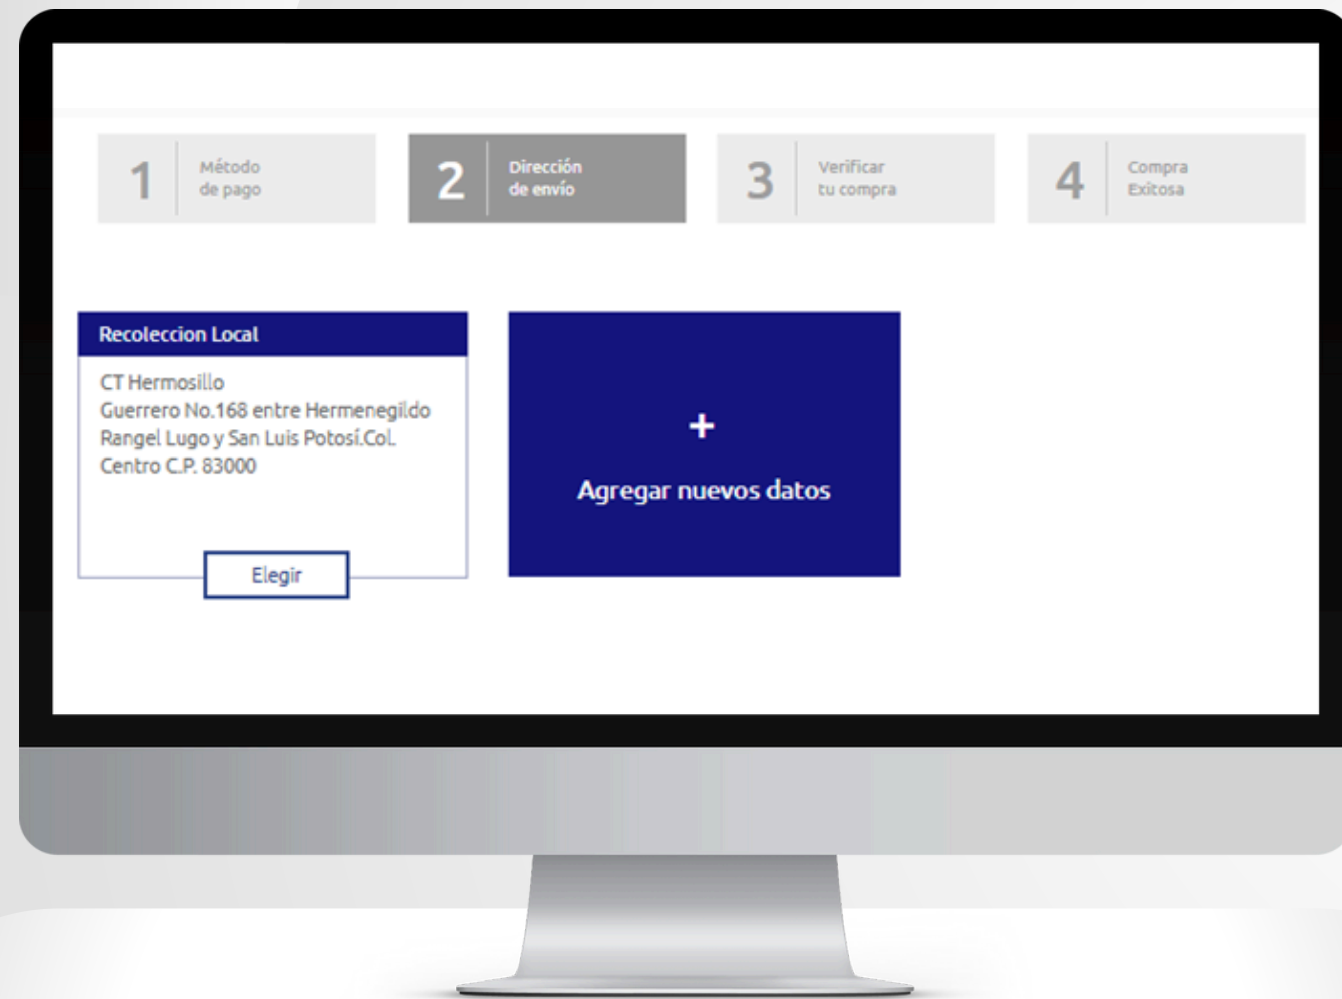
1 Método de pago

2 Dirección de envío

3 Verificar tu compra

4 Compra Exitosa

Recoleccion Local

CT Hermosillo
Guerrero No.168 entre Hermenegildo Rangel Lugo y San Luis Potosí.Col. Centro C.P. 83000

Elegir

+

Agregar nuevos datos